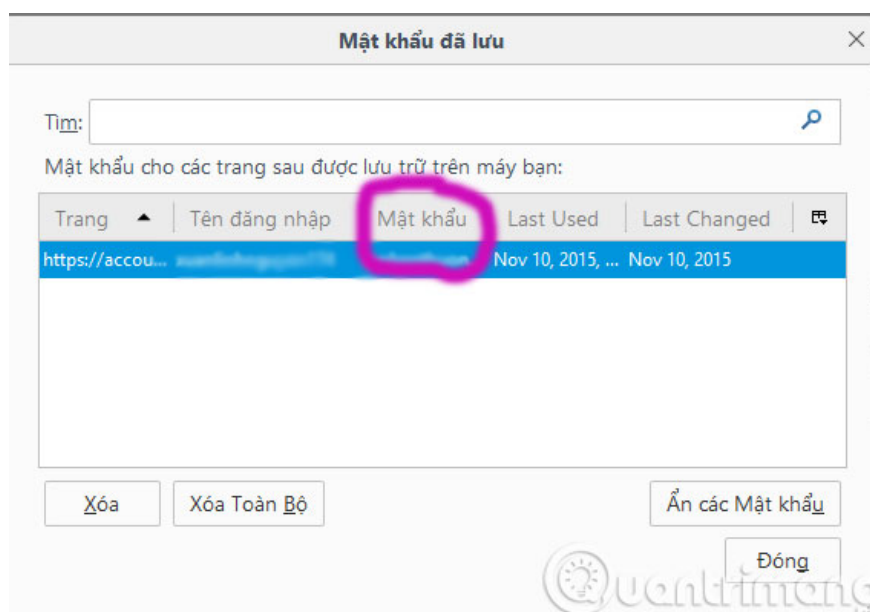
Mật khẩu đã lưu

Tìm:

Mật khẩu cho các trang sau được lưu trữ trên máy bạn:

| Trang | Tên đăng nhập | Mật khẩu | Last Used | Last Changed |
|---|---|---|---|---|
| https://accou... | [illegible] | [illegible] | Nov 10, 2015, ... | Nov 10, 2015 |

Xóa

Xóa Toàn Bộ

Ẩn các Mật khẩu

Đóng

Quantrimang